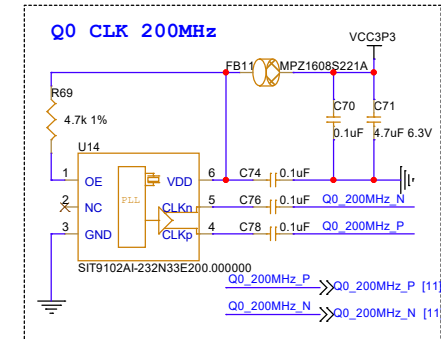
Q0 CLK 200MHz

VCC3P3

FB11 MPZ1608S221A

R69

4.7k 1%

C70

0.1uF

C71

4.7uF 6.3V

U14

1 OE

PLL

VDD 6

C74 0.1uF

2 NC

CLKn 5

C76 0.1uF

Q0_200MHz_N

3 GND

CLKp 4

C78 0.1uF

Q0_200MHz_P

SIT9102AI-232N33E200.000000

Q0_200MHz_P

Q0_200MHz_P [11]

Q0_200MHz_N

Q0_200MHz_N [11]